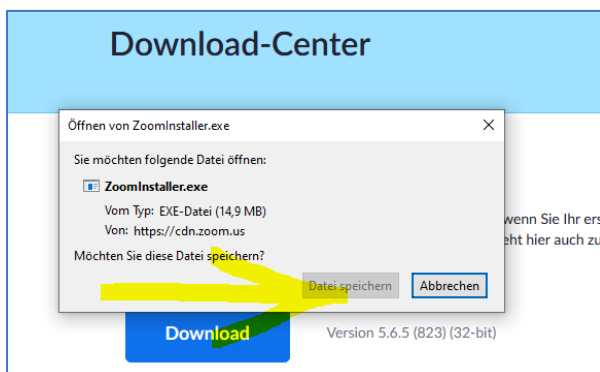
Download-Center

Öffnen von ZoomInstaller.exe

×

Sie möchten folgende Datei öffnen:

ZoomInstaller.exe

Vom Typ: EXE-Datei (14,9 MB)

Von: https://cdn.zoom.us

Möchten Sie diese Datei speichern?

Datei speichern

Abbrechen

wenn Sie Ihr ers

eht hier auch zu

Download

Version 5.6.5 (823) (32-bit)